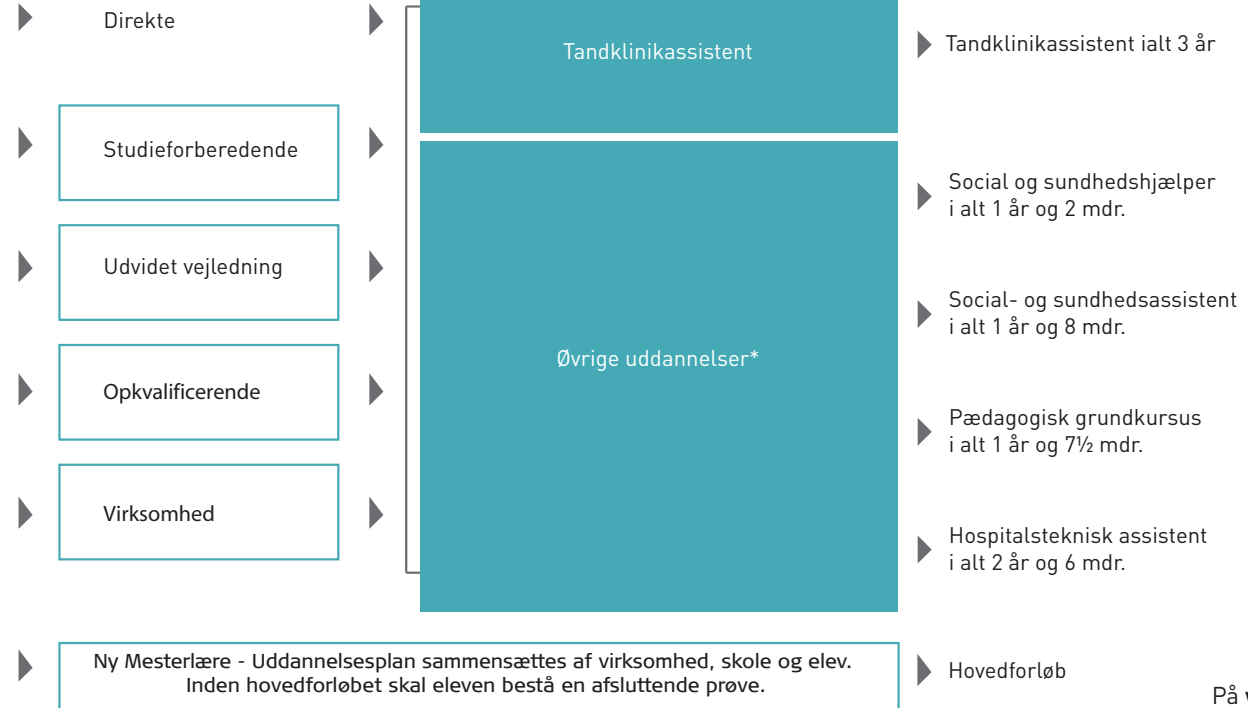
Direkte

Studieforberedende

Udvidet vejledning

Opkvalificerende

Virksomhed

Tandklinikassistent

Øvrige uddannelser*

Tandklinikassistent ialt 3 år

Social og sundhedshjælper i alt 1 år og 2 mdr.

Social- og sundhedsassistent i alt 1 år og 8 mdr.

Pædagogisk grundkursus i alt 1 år og 7½ mdr.

Hospitalsteknisk assistent i alt 2 år og 6 mdr.

Ny Mesterlære - Uddannelsesplan sammensættes af virksomhed, skole og elev. Inden hovedforløbet skal eleven bestå en afsluttende prøve.

Hovedforløb

På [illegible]